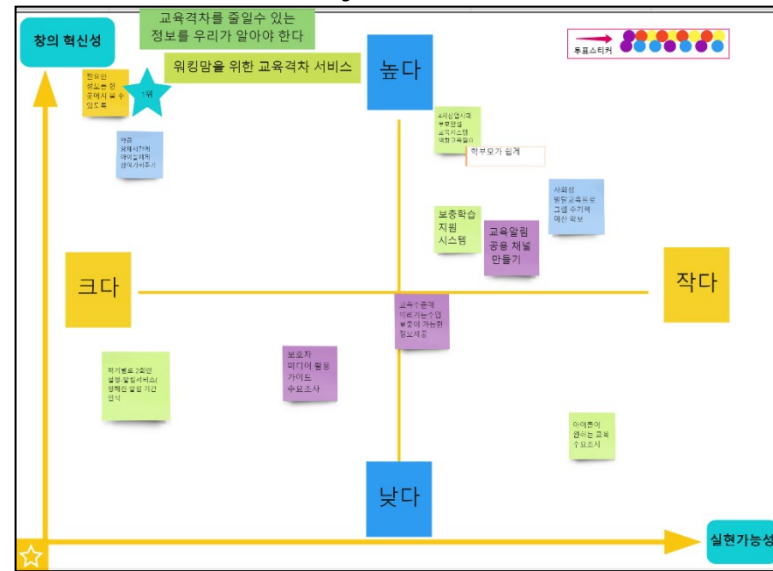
창의 혁신성

교육격차를 줄일수 있는 정보를 우리가 알아야 한다

워킹맘을 위한 교육격차 서비스

높다

투표스티커

한부모 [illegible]

1위

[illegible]

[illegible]

학부모가 쉽게

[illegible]

보충학습 지원 시스템

교육알림 공용 채널 만들기

크다

작다

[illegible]

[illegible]

보호자 미디어 활용 가이드 수요조사

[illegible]

낮다

실현가능성